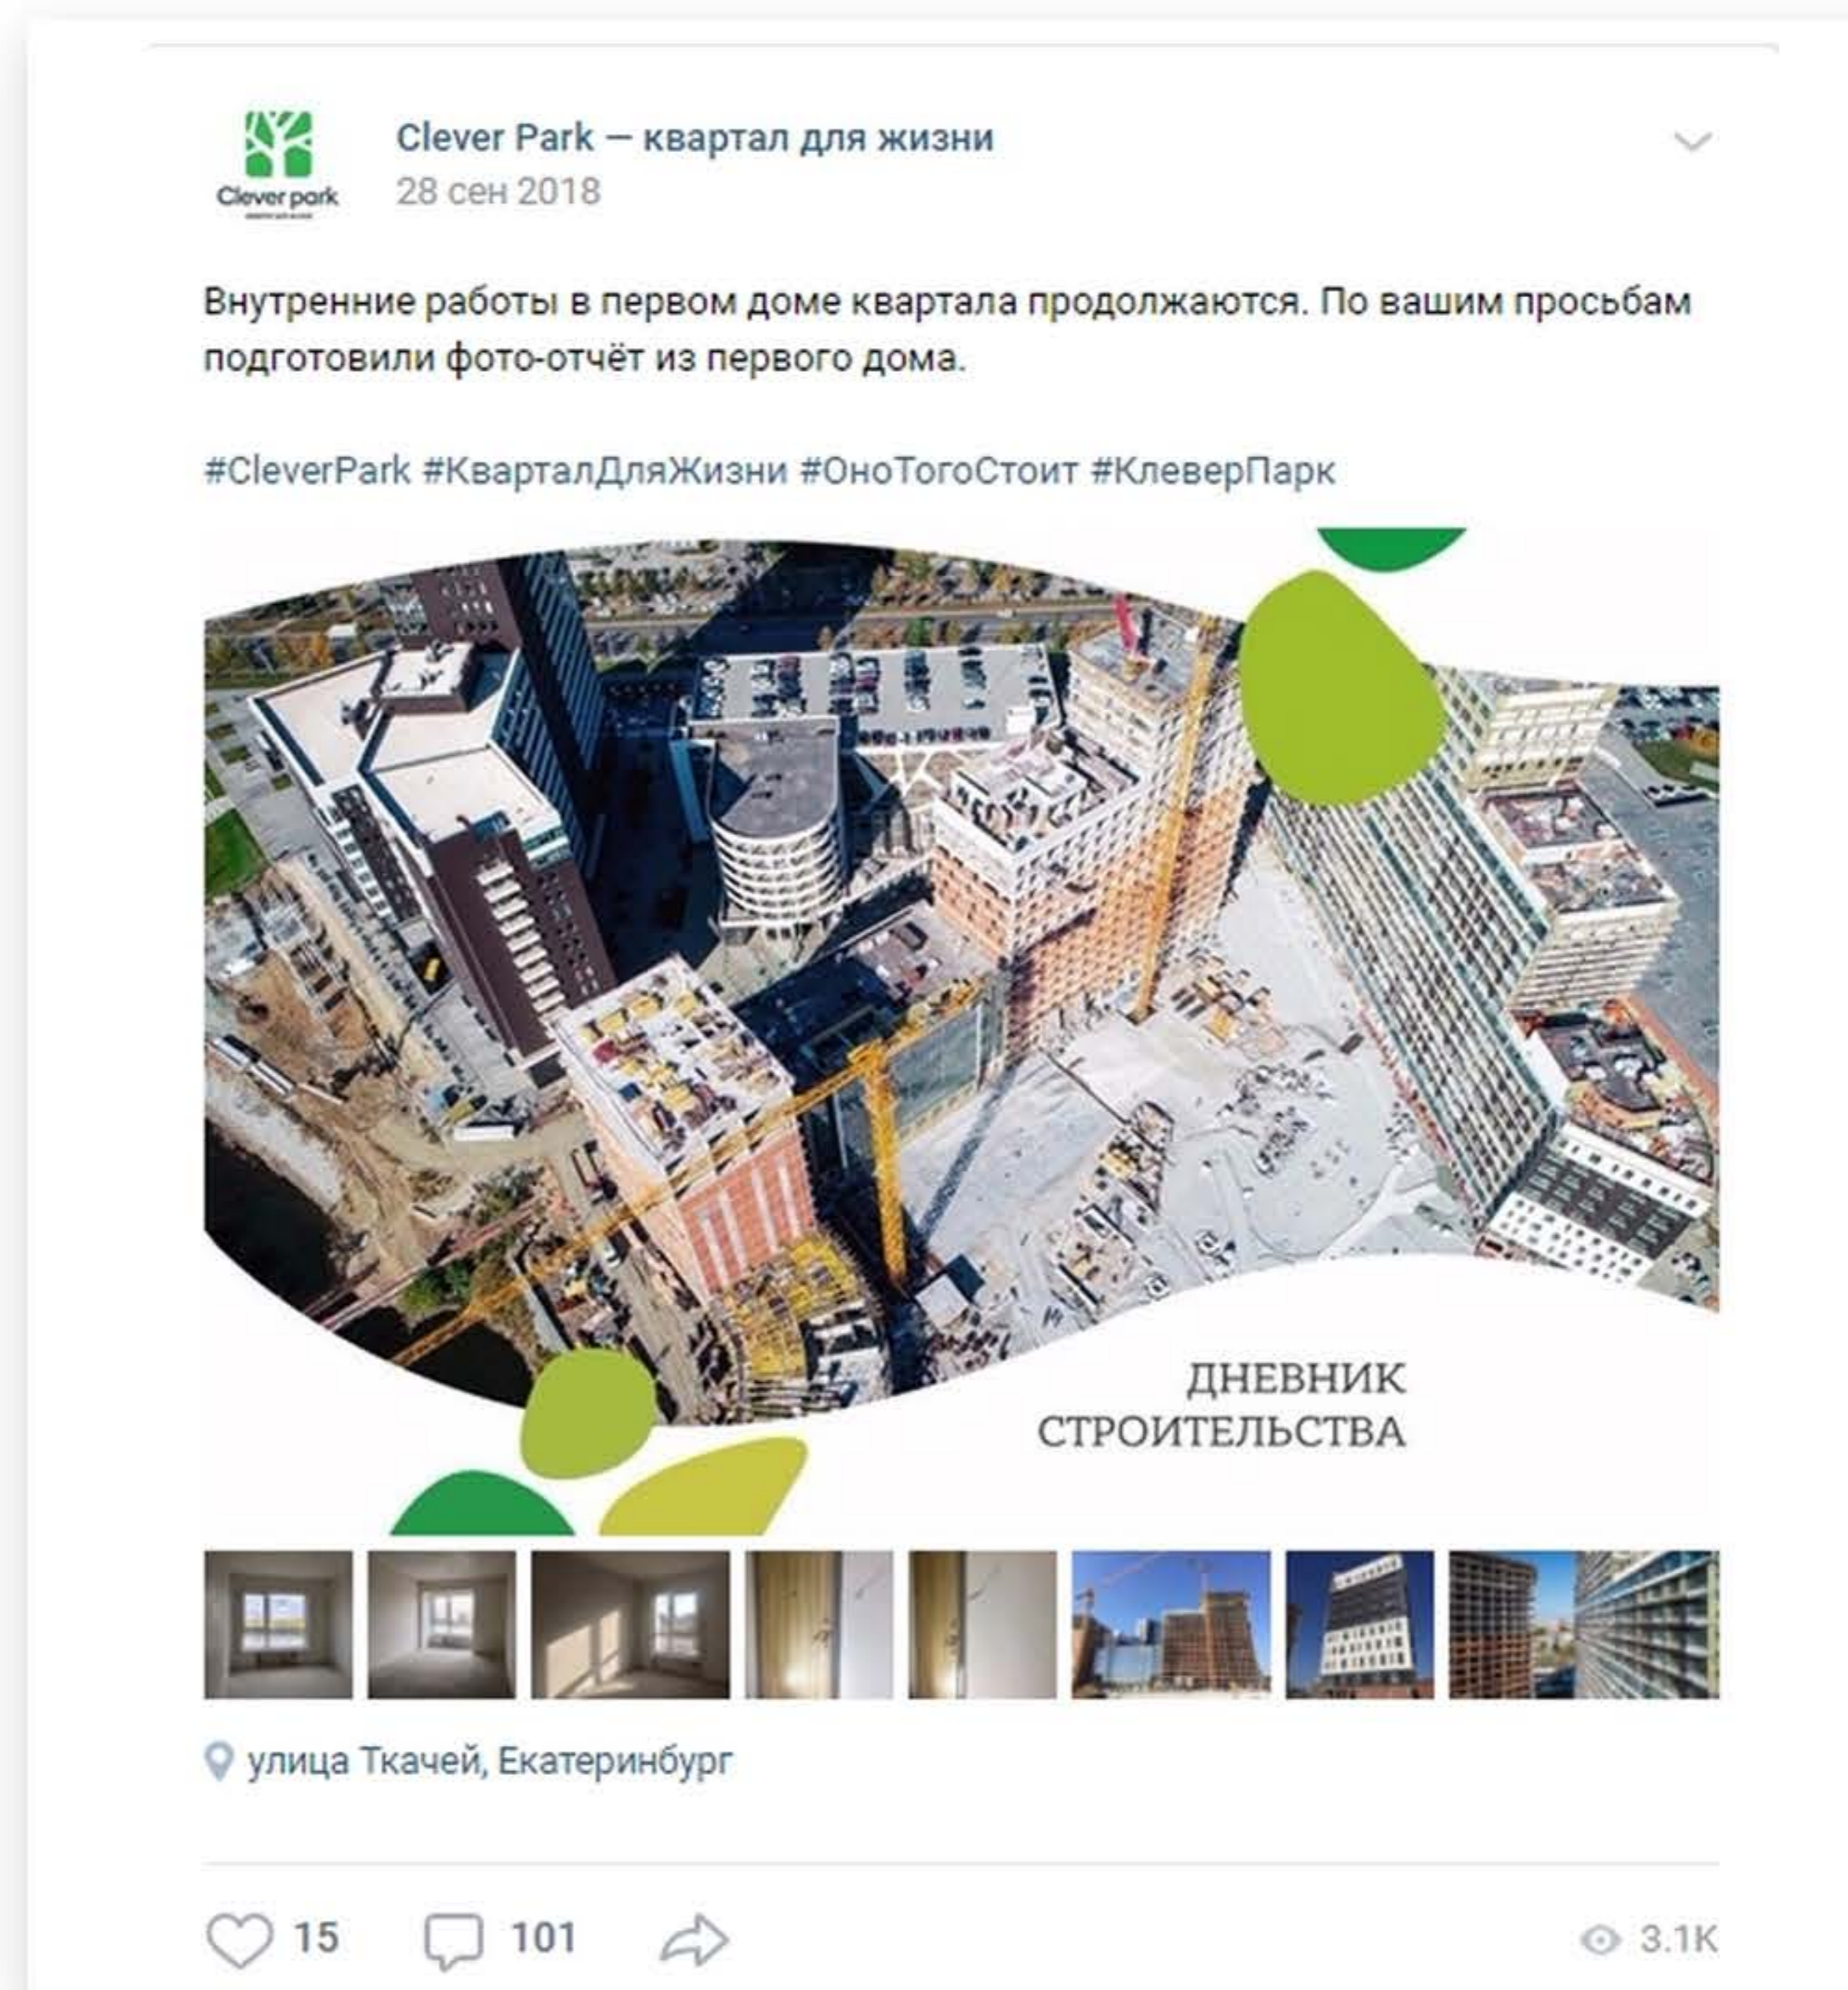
Clever park

Clever Park — квартал для жизни
28 сен 2018

Внутренние работы в первом доме квартала продолжаются. По вашим просьбам подготовили фото-отчёт из первого дома.

#CleverPark #КварталДляЖизни #ОноТогоСтоит #КлеверПарк

ДНЕВНИК СТРОИТЕЛЬСТВА

улица Ткачей, Екатеринбург

15 101 3.1K